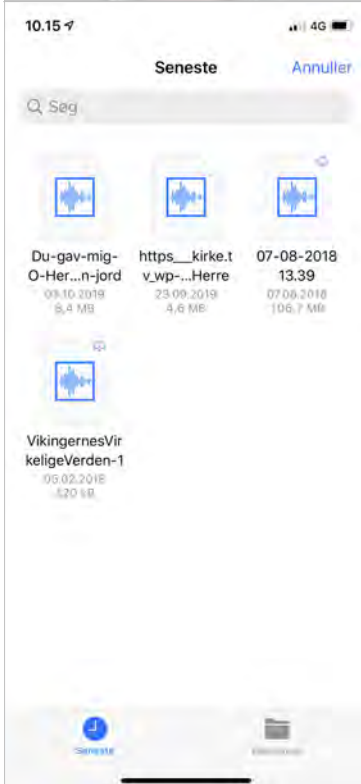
10.15

4G

Seneste

Annuller

Søg

Du-gav-mig-O-Her...n-jord
03.10.2018
8,4 MB

https__kirke.tv_wp-...Herre
23.09.2018
4,6 MB

07-08-2018 13.39
07.08.2018
106,7 MB

VikingernesVirkeligeVerden-1
05.02.2018
520 kB

Seneste

Gennemse